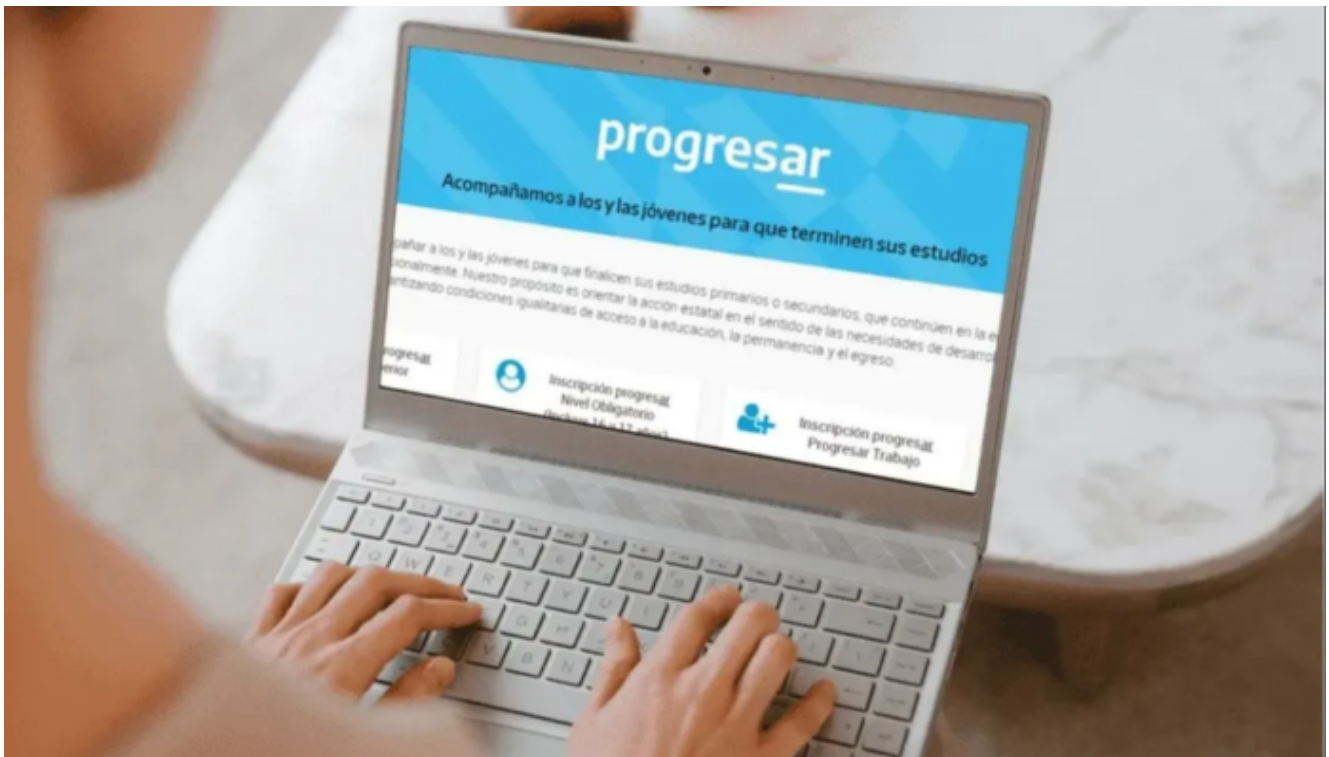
progresar

Acompañamos a los y las jóvenes para que terminen sus estudios

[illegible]pañar a los y las jóvenes para que finalicen sus estudios primarios o secundarios, que continúen en la e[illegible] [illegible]sionalmente. Nuestro propósito es orientar la acción estatal en el sentido de las necesidades de desarro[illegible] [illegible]ntizando condiciones igualitarias de acceso a la educación, la permanencia y el egreso.

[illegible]rogresar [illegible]erior

Inscripción progresar Nivel Obligatorio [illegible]

Inscripción progresar Progresar Trabajo